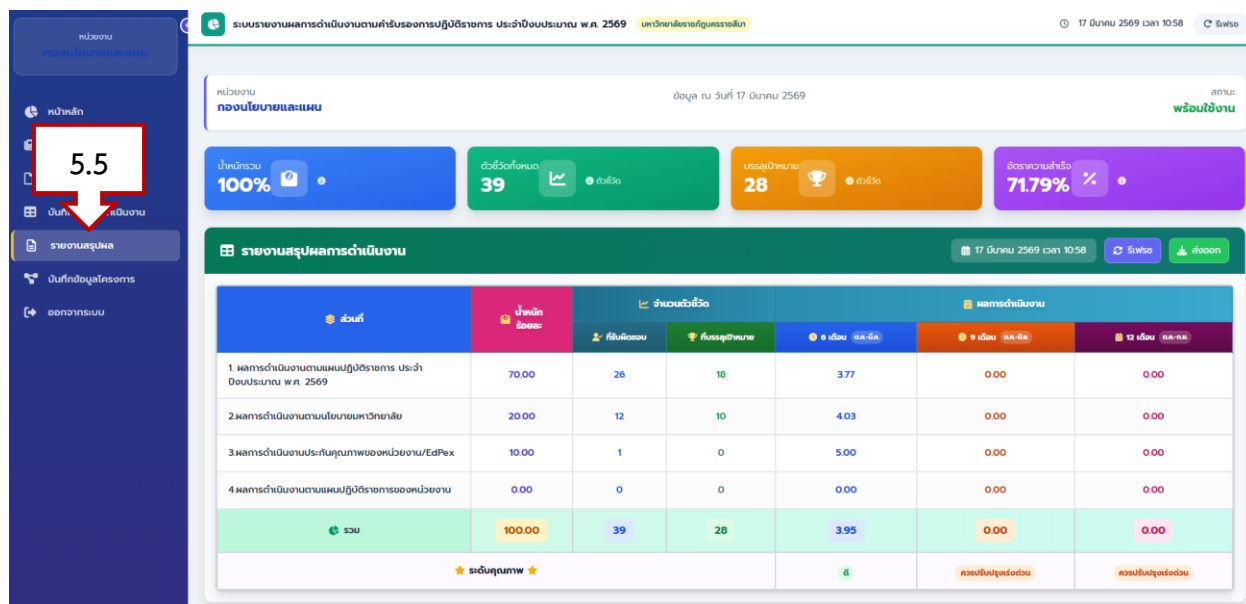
หน่วยงาน
กองนโยบายและแผน

หน้าหลัก

5.5

บันทึก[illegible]ดำเนินงาน

รายงานสรุปผล

บันทึกข้อมูลโครงการ

ออกจากระบบ

ระบบรายงานผลการดำเนินงานตามคำรับรองการปฏิบัติราชการ ประจำปีงบประมาณ พ.ศ. 2569 มหาวิทยาลัยราชภัฏนครราชสีมา

17 มีนาคม 2569 เวลา 10:58 รีเฟรช

หน่วยงาน
กองนโยบายและแผน

ข้อมูล ณ วันที่ 17 มีนาคม 2569

สถานะ
พร้อมใช้งาน

น้ำหนักรวม
100%

ตัวชี้วัดทั้งหมด
39 ตัวชี้วัด

บรรลุเป้าหมาย
28 ตัวชี้วัด

อัตราความสำเร็จ
71.79%

รายงานสรุปผลการดำเนินงาน

17 มีนาคม 2569 เวลา 10:58 รีเฟรช ส่งออก

| ส่วนที่ | น้ำหนัก ร้อยละ | จำนวนตัวชี้วัด: ที่รับผิดชอบ | จำนวนตัวชี้วัด: ที่บรรลุเป้าหมาย | ผลการดำเนินงาน: 6 เดือน ต.ค.-มี.ค. | ผลการดำเนินงาน: 9 เดือน ต.ค.-มิ.ย. | ผลการดำเนินงาน: 12 เดือน ต.ค.-ก.ย. |
|---|---|---|---|---|---|---|
| 1. ผลการดำเนินงานตามแผนปฏิบัติราชการ ประจำปีงบประมาณ พ.ศ. 2569 | 70.00 | 26 | 18 | 3.77 | 0.00 | 0.00 |
| 2.ผลการดำเนินงานตามนโยบายมหาวิทยาลัย | 20.00 | 12 | 10 | 4.03 | 0.00 | 0.00 |
| 3.ผลการดำเนินงานประกันคุณภาพของหน่วยงาน/EdPex | 10.00 | 1 | 0 | 5.00 | 0.00 | 0.00 |
| 4.ผลการดำเนินงานตามแผนปฏิบัติราชการของหน่วยงาน | 0.00 | 0 | 0 | 0.00 | 0.00 | 0.00 |
| รวม | 100.00 | 39 | 28 | 3.95 | 0.00 | 0.00 |
| ระดับคุณภาพ | | | | ดี | ควรปรับปรุงเร่งด่วน | ควรปรับปรุงเร่งด่วน |